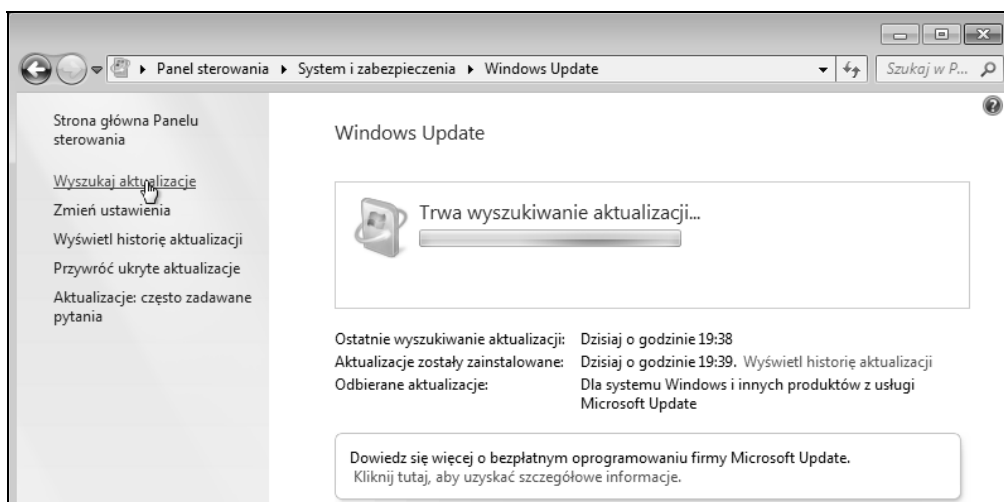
Panel sterowania ▸ System i zabezpieczenia ▸ Windows Update

Szukaj w P...

Strona główna Panelu sterowania

Wyszukaj aktualizacje

Zmień ustawienia

Wyświetl historię aktualizacji

Przywróć ukryte aktualizacje

Aktualizacje: często zadawane pytania

Windows Update

Trwa wyszukiwanie aktualizacji...

Ostatnie wyszukiwanie aktualizacji: Dzisiaj o godzinie 19:38

Aktualizacje zostały zainstalowane: Dzisiaj o godzinie 19:39. Wyświetl historię aktualizacji

Odbierane aktualizacje: Dla systemu Windows i innych produktów z usługi Microsoft Update

Dowiedz się więcej o bezpłatnym oprogramowaniu firmy Microsoft Update.
Kliknij tutaj, aby uzyskać szczegółowe informacje.